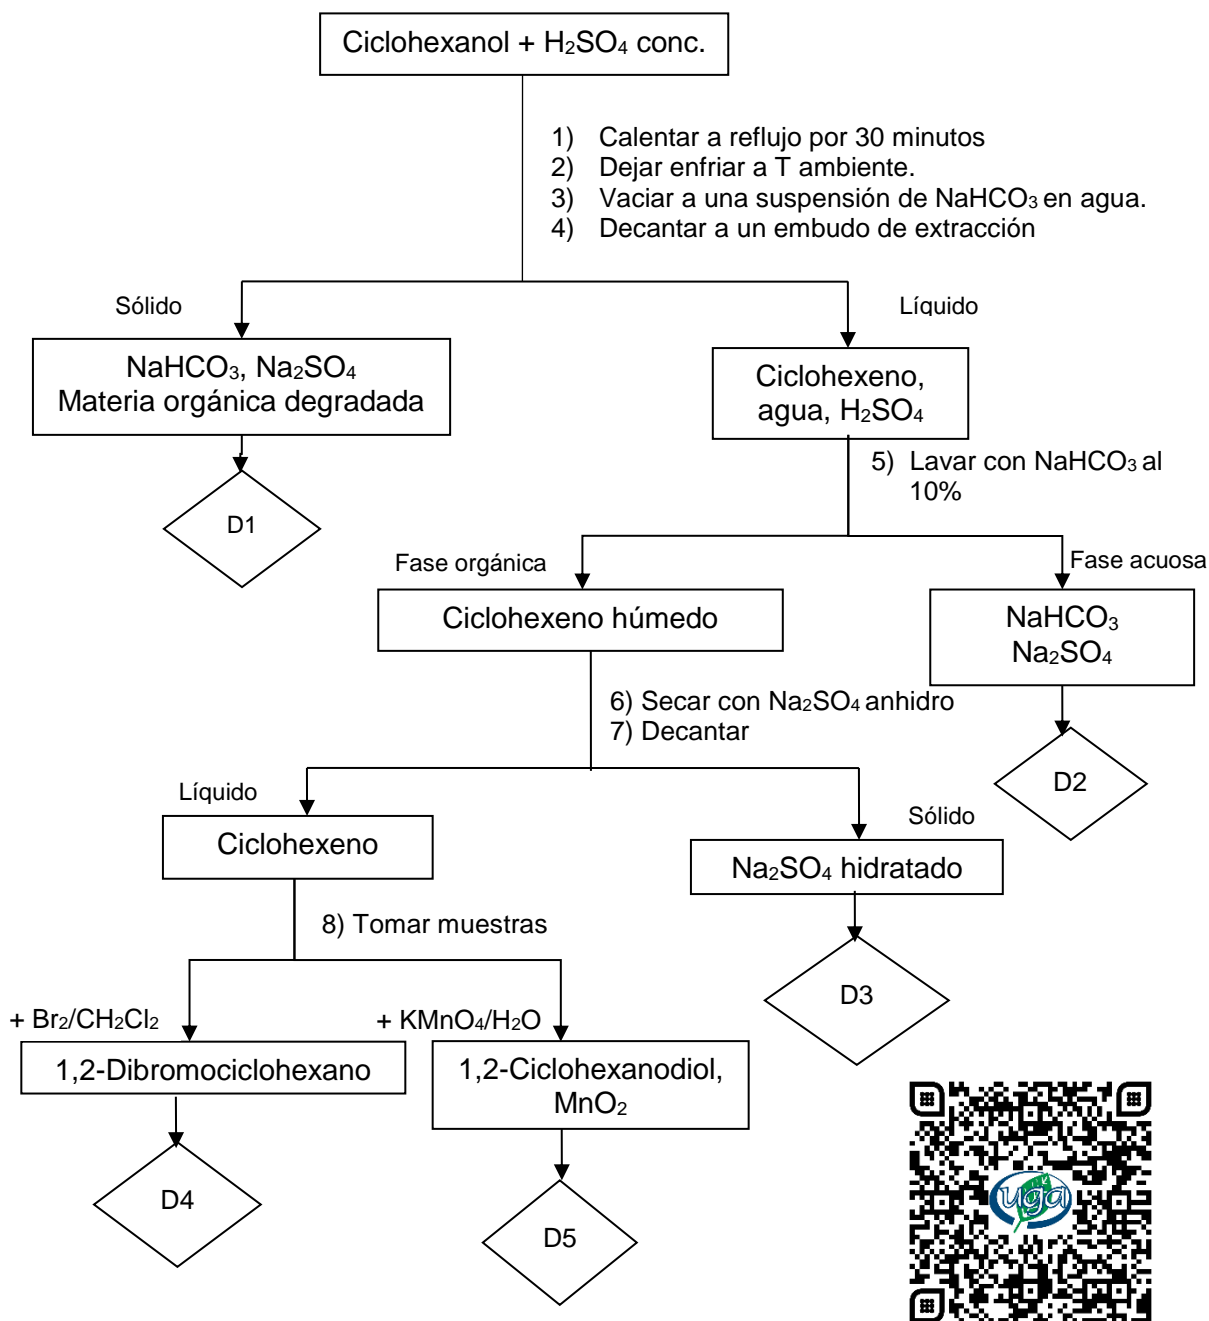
Ciclohexanol + $H_2SO_4$ conc.

1) Calentar a reflujo por 30 minutos
2) Dejar enfriar a T ambiente.
3) Vaciar a una suspensión de $NaHCO_3$ en agua.
4) Decantar a un embudo de extracción

Sólido

$NaHCO_3$, $Na_2SO_4$
Materia orgánica degradada

D1

Líquido

Ciclohexeno, agua, $H_2SO_4$

5) Lavar con $NaHCO_3$ al 10%

Fase orgánica

Ciclohexeno húmedo

6) Secar con $Na_2SO_4$ anhidro
7) Decantar

Fase acuosa

$NaHCO_3$
$Na_2SO_4$

D2

Líquido

Ciclohexeno

8) Tomar muestras

Sólido

$Na_2SO_4$ hidratado

D3

+ $Br_2/CH_2Cl_2$

1,2-Dibromociclohexano

D4

+ $KMnO_4/H_2O$

1,2-Ciclohexanodiol, $MnO_2$

D5

uga